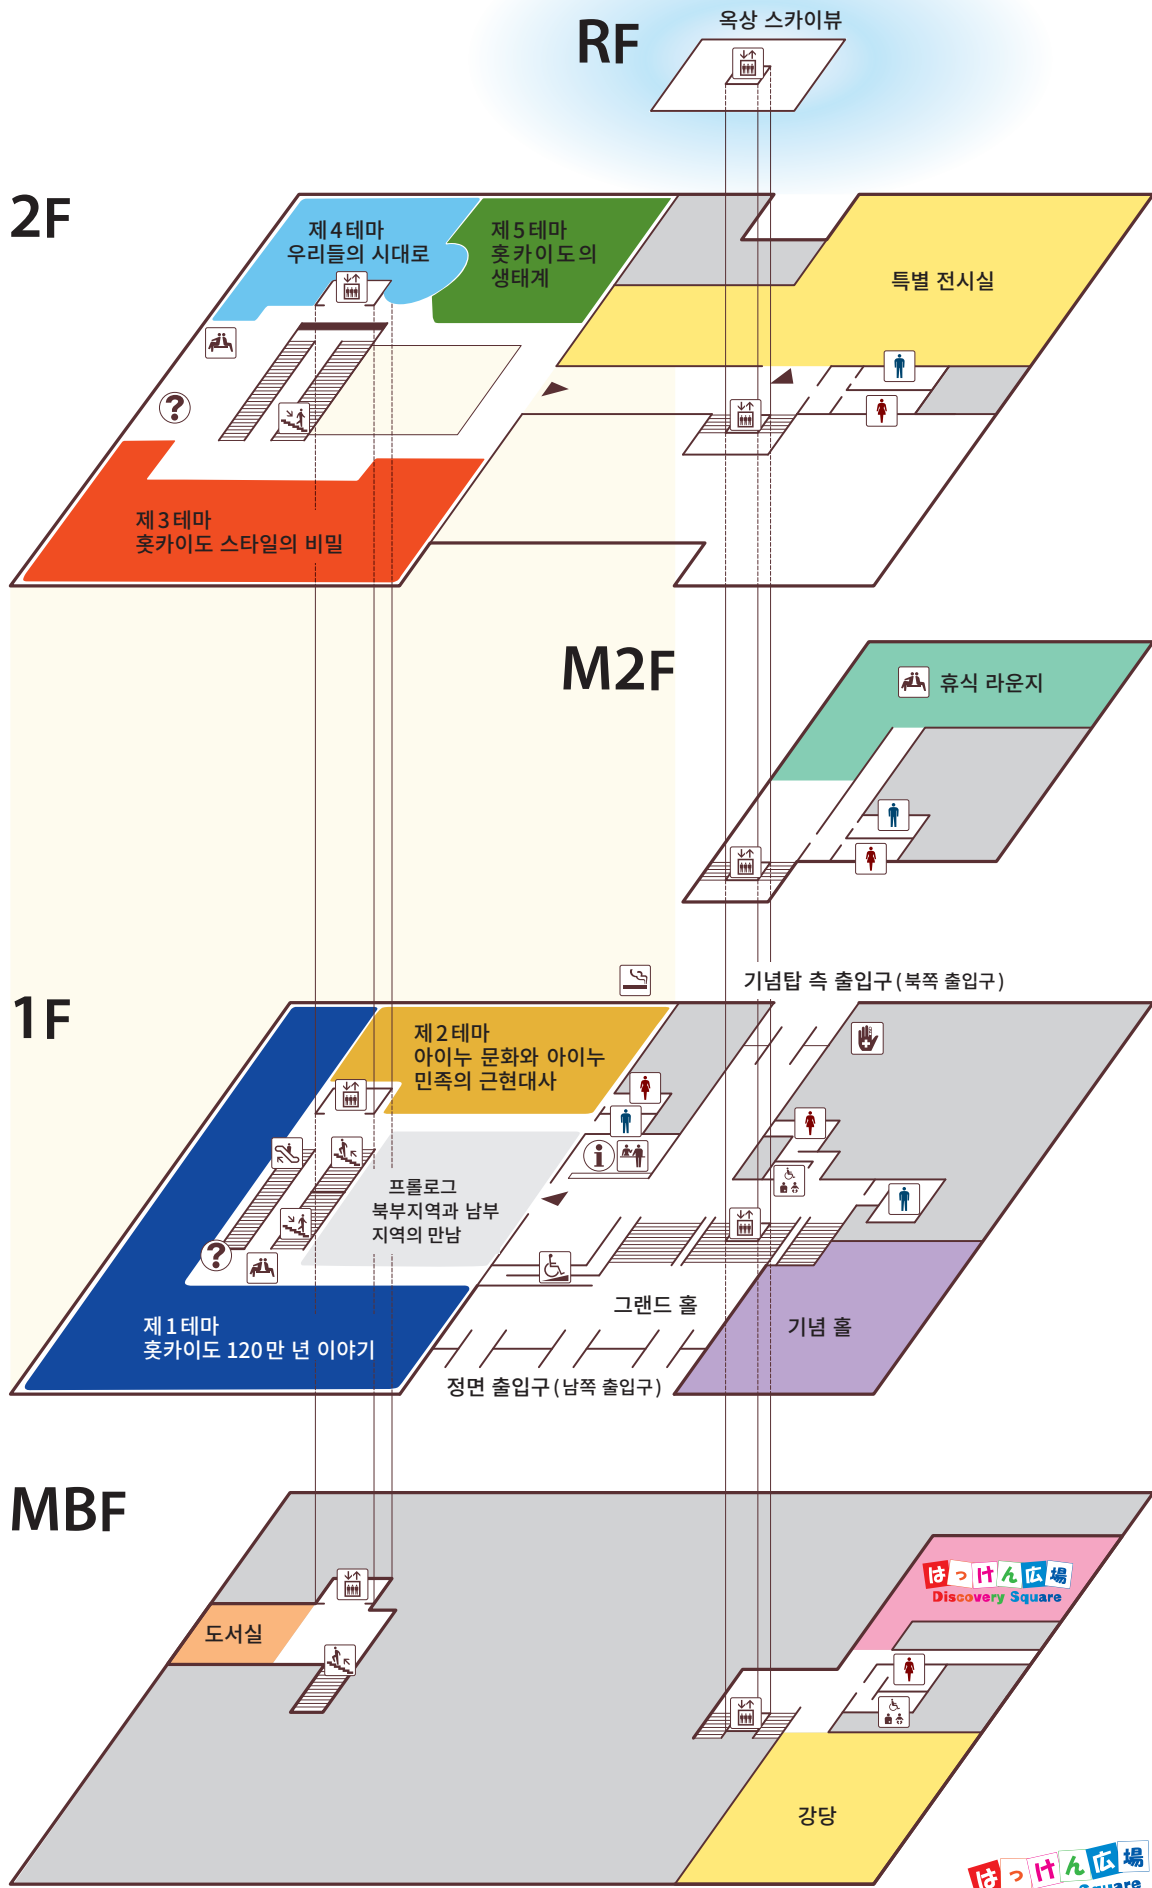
RF

옥상 스카이뷰

2F

제4테마
우리들의 시대로

제5테마
홋카이도의
생태계

특별 전시실

제3테마
홋카이도 스타일의 비밀

M2F

휴식 라운지

1F

기념탑 측 출입구(북쪽 출입구)

제2테마
아이누 문화와 아이누
민족의 근현대사

프롤로그
북부지역과 남부
지역의 만남

그랜드 홀

기념 홀

제1테마
홋카이도 120만 년 이야기

정면 출입구(남쪽 출입구)

MBF

はっけん広場
Discovery Square

도서실

강당

はっけん広場
Square